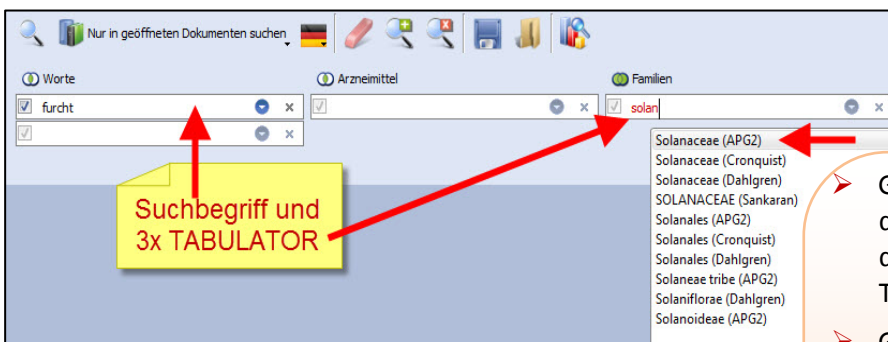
Nur in geöffneten Dokumenten suchen

Worte

furcht

Arzneimittel

Familien

solan

Solanaceae (APG2)
Solanaceae (Cronquist)
Solanaceae (Dahlgren)
SOLANACEAE (Sankaran)
Solanales (APG2)
Solanales (Cronquist)
Solanales (Dahlgren)
Solaneae tribe (APG2)
Solaniflorae (Dahlgren)
Solanoideae (APG2)

Suchbegriff und 3x TABULATOR

G
c
c
T
G